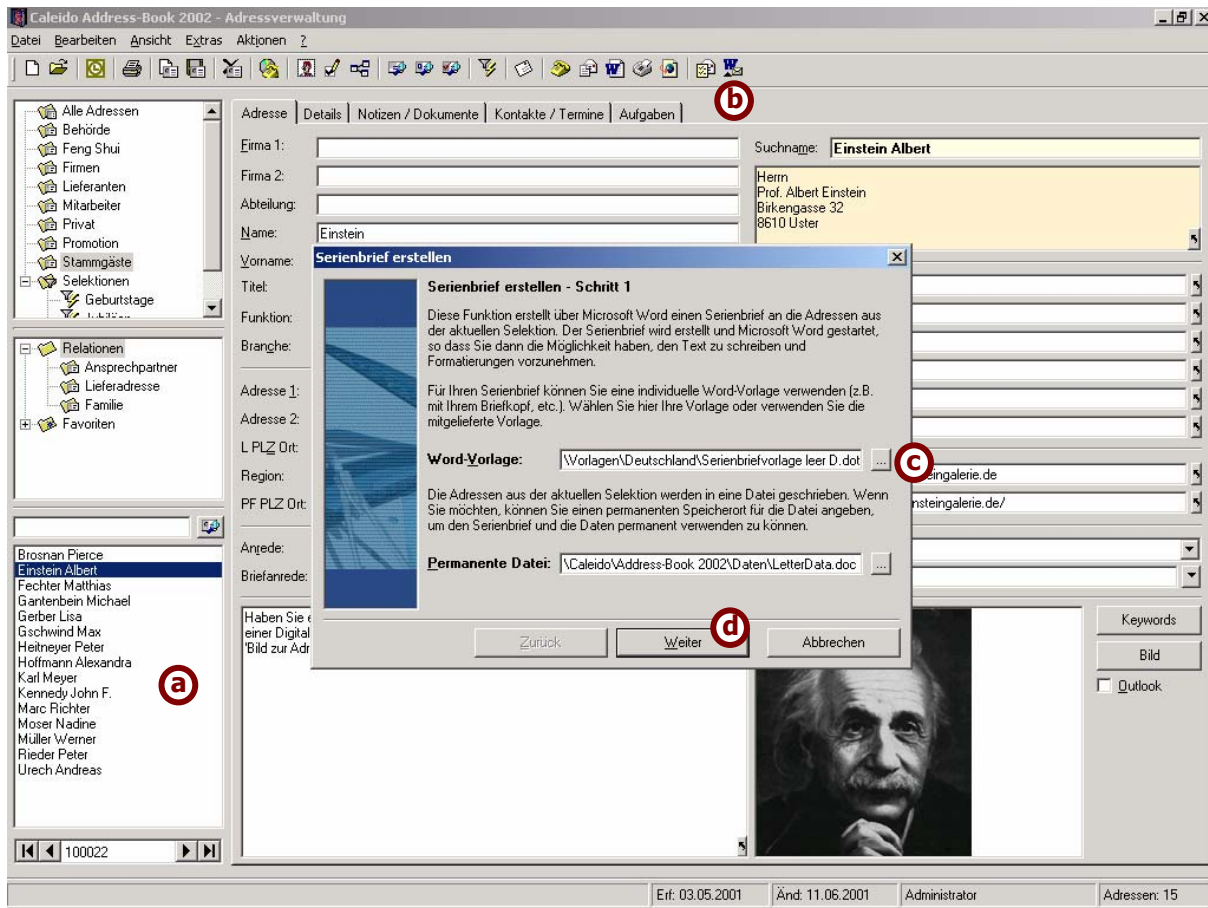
Caleido Address-Book 2002 - Adressverwaltung

Datei Bearbeiten Ansicht Extras Aktionen ?

b

Alle Adressen
Behörde
Feng Shui
Firmen
Lieferanten
Mitarbeiter
Privat
Promotion
Stammgäste
Selektionen
Geburtstage

Relationen
Ansprechpartner
Lieferadresse
Familie
Favoriten

Brosnan Pierce
Einstein Albert
Fechter Matthias
Gantenbein Michael
Gerber Lisa
Gschwind Max
Heitmeyer Peter
Hoffmann Alexandra
Karl Meyer
Kennedy John F.
Marc Richter
Moser Nadine
Müller Werner
Rieder Peter
Urech Andreas

a

100022

Adresse | Details | Notizen / Dokumente | Kontakte / Termine | Aufgaben

Firma 1:
Firma 2:
Abteilung:
Name: Einstein
Vorname:
Titel:
Funktion:
Branche:
Adresse 1:
Adresse 2:
L PLZ Ort:
Region:
PF PLZ Ort:
Anrede:
Briefanrede:

Suchname: Einstein Albert

Herrn
Prof. Albert Einstein
Birkengasse 32
8610 Uster

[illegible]steingalerie.de
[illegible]nsteingalerie.de/

Haben Sie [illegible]
einer Digital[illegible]
'Bild zur Adr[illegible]

Keywords
Bild
Outlook

Serienbrief erstellen

Serienbrief erstellen - Schritt 1

Diese Funktion erstellt über Microsoft Word einen Serienbrief an die Adressen aus der aktuellen Selektion. Der Serienbrief wird erstellt und Microsoft Word gestartet, so dass Sie dann die Möglichkeit haben, den Text zu schreiben und Formatierungen vorzunehmen.

Für Ihren Serienbrief können Sie eine individuelle Word-Vorlage verwenden (z.B. mit Ihrem Briefkopf, etc.). Wählen Sie hier Ihre Vorlage oder verwenden Sie die mitgelieferte Vorlage.

Word-Vorlage: \Vorlagen\Deutschland\Serienbriefvorlage leer D.dot ...

c

Die Adressen aus der aktuellen Selektion werden in eine Datei geschrieben. Wenn Sie möchten, können Sie einen permanenten Speicherort für die Datei angeben, um den Serienbrief und die Daten permanent verwenden zu können.

Permanente Datei: \Caleido\Address-Book 2002\Daten\LetterData.doc ...

Zurück Weiter Abbrechen

d

Erf: 03.05.2001 | Änd: 11.06.2001 | Administrator | Adressen: 15